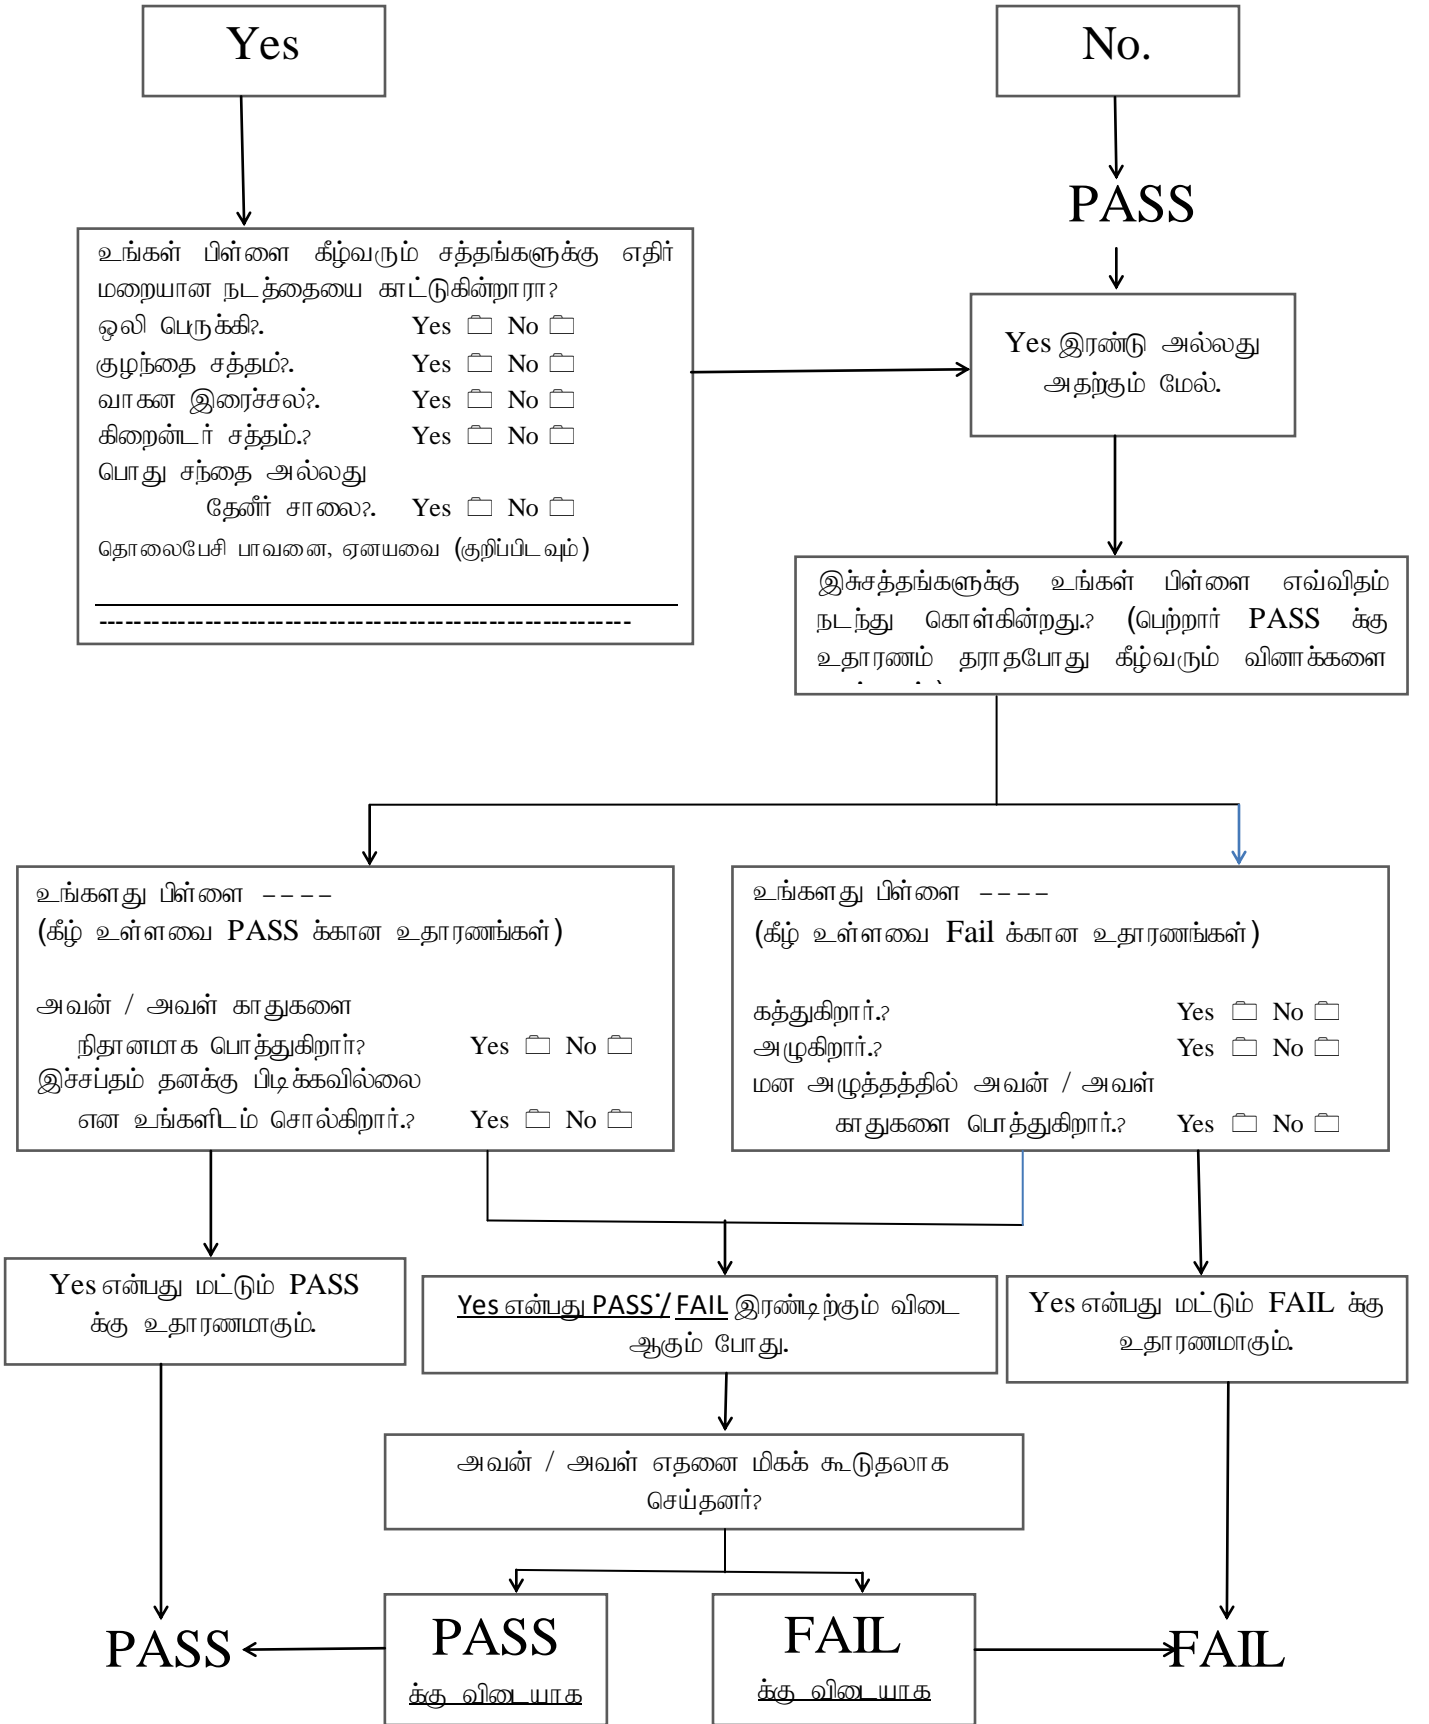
Yes

No.

PASS

உங்கள் பிள்ளை கீழ்வரும் சத்தங்களுக்கு எதிர் மறையான நடத்தையை காட்டுகின்றாரா?
ஒலி பெருக்கி?. Yes ☐ No ☐
குழந்தை சத்தம்?. Yes ☐ No ☐
வாகன இரைச்சல்?. Yes ☐ No ☐
கிறைண்டர் சத்தம்.? Yes ☐ No ☐
பொது சந்தை அல்லது தேனீர் சாலை?. Yes ☐ No ☐
தொலைபேசி பாவனை, ஏனயவை (குறிப்பிடவும்)

Yes இரண்டு அல்லது அதற்கும் மேல்.

இச்சத்தங்களுக்கு உங்கள் பிள்ளை எவ்விதம் நடந்து கொள்கின்றது.? (பெற்றார் PASS க்கு உதாரணம் தராதபோது கீழ்வரும் வினாக்களை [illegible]

உங்களது பிள்ளை ----
(கீழ் உள்ளவை PASS க்கான உதாரணங்கள்)
அவன் / அவள் காதுகளை நிதானமாக பொத்துகிறார்? Yes ☐ No ☐
இச்சப்தம் தனக்கு பிடிக்கவில்லை என உங்களிடம் சொல்கிறார்.? Yes ☐ No ☐

உங்களது பிள்ளை ----
(கீழ் உள்ளவை Fail க்கான உதாரணங்கள்)
கத்துகிறார்.? Yes ☐ No ☐
அழுகிறார்.? Yes ☐ No ☐
மன அழுத்தத்தில் அவன் / அவள் காதுகளை பொத்துகிறார்.? Yes ☐ No ☐

Yes என்பது மட்டும் PASS க்கு உதாரணமாகும்.

Yes என்பது PASS / FAIL இரண்டிற்கும் விடை ஆகும் போது.

Yes என்பது மட்டும் FAIL க்கு உதாரணமாகும்.

அவன் / அவள் எதனை மிகக் கூடுதலாக செய்தனர்?

PASS

PASS
க்கு விடையாக

FAIL
க்கு விடையாக

FAIL